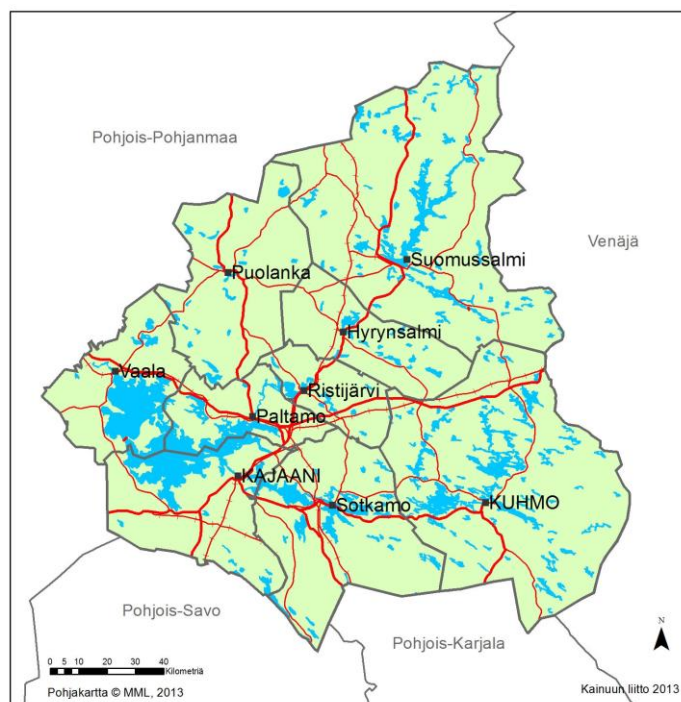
Pohjois-Pohjanmaa

Venäjä

Suomussalmi

Puolanka

Hyrynsalmi

Vaala

Ristijärvi

Paltamo

KAJAANI

Sotkamo

KUHMO

Pohjois-Savo

Pohjois-Karjala

N

0 5 10 20 30 40 Kilometriä

Pohjakartta © MML, 2013

Kainuun liitto 2013